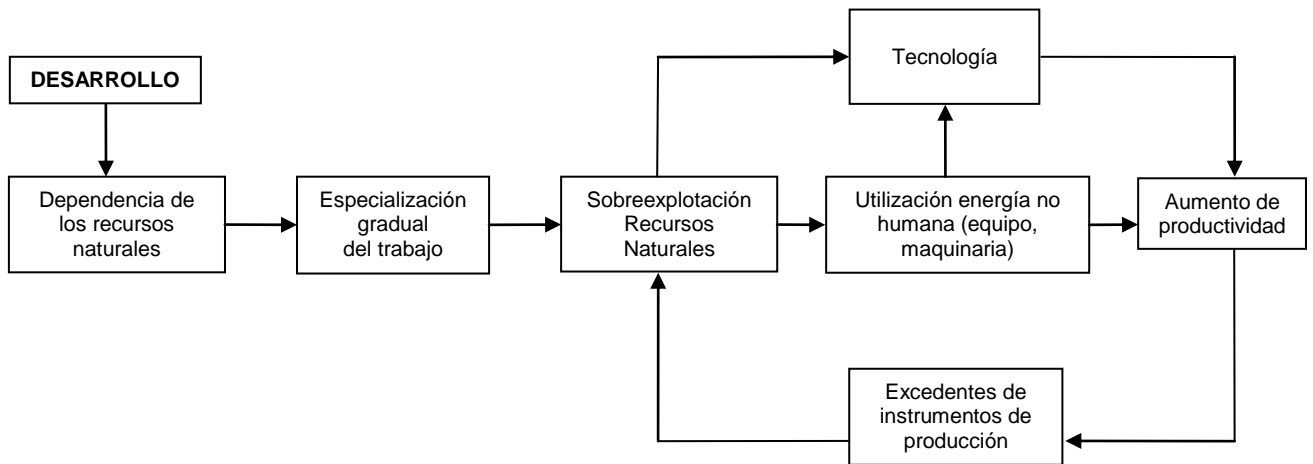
DESARROLLO

Dependencia de los recursos naturales

Especialización gradual del trabajo

Sobreexplotación Recursos Naturales

Tecnología

Utilización energía no humana (equipo, maquinaria)

Aumento de productividad

Excedentes de instrumentos de producción